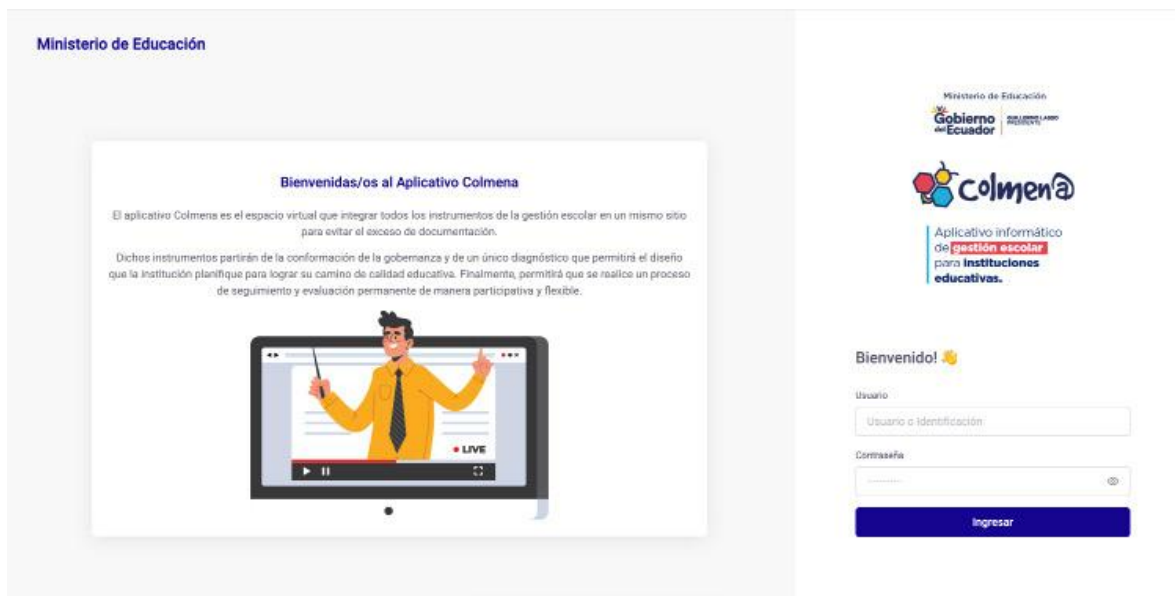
Ministerio de Educación

Bienvenidas/os al Aplicativo Colmena

El aplicativo Colmena es el espacio virtual que integrar todos los instrumentos de la gestión escolar en un mismo sitio para evitar el exceso de documentación.

Dichos instrumentos partirán de la conformación de la gobernanza y de un único diagnóstico que permitirá el diseño que la institución planifique para lograr su camino de calidad educativa. Finalmente, permitirá que se realice un proceso de seguimiento y evaluación permanente de manera participativa y flexible.

• LIVE

Ministerio de Educación

Gobierno del Ecuador | GUILLERMO LASSO PRESIDENTE

colmena

Aplicativo informático de gestión escolar para instituciones educativas.

Bienvenido!

Usuario

Usuario o Identificación

Contraseña

Ingresar